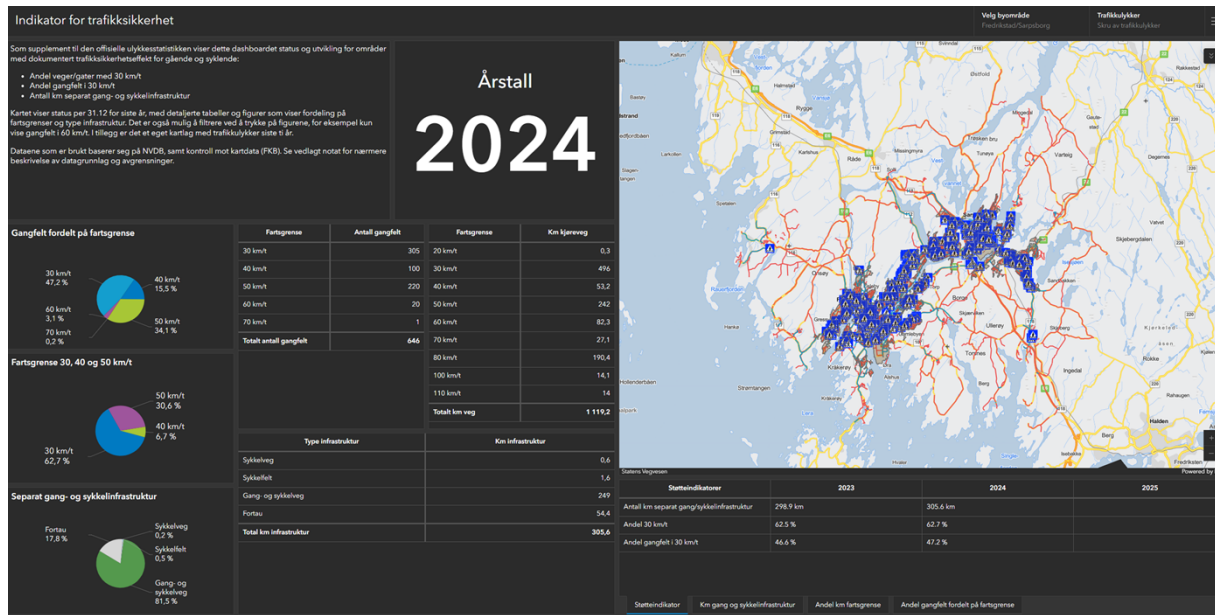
Indikator for trafikksikkerhet

Velg byområde
Fredrikstad/Sarpsborg

Trafikkulykker
Skru av trafikkulykker

Som supplement til den offisielle ulykkesstatistikken viser dette dashboardet status og utvikling for områder med dokumentert trafikksikkerhetseffekt for gående og syklende:

- Andel veger/gater med 30 km/t
- Andel gangfelt i 30 km/t
- Antall km separat gang- og sykkelinfrastruktur

Kartet viser status per 31.12 for siste år, med detaljerte tabeller og figurer som viser fordeling på fartsgrenser og type infrastruktur. Det er også mulig å filtrere ved å trykke på figurene, for eksempel kun vise gangfelt i 60 km/t. I tillegg er det et eget kartlag med trafikkulykker siste ti år.

Dataene som er brukt baserer seg på NVDB, samt kontroll mot kartdata (FKB). Se vedlagt notat for nærmere beskrivelse av datagrunnlag og avgrensninger.

Årstall
2024

Gangfelt fordelt på fartsgrense

30 km/t
47,2 %
40 km/t
15,5 %
60 km/t
3,1 %
70 km/t
0,2 %
50 km/t
34,1 %

| Fartsgrense | Antall gangfelt |
|---|---|
| 30 km/t | 305 |
| 40 km/t | 100 |
| 50 km/t | 220 |
| 60 km/t | 20 |
| 70 km/t | 1 |
| Totalt antall gangfelt | 646 |

| Fartsgrense | Km kjøreveg |
|---|---|
| 20 km/t | 0,3 |
| 30 km/t | 496 |
| 40 km/t | 53,2 |
| 50 km/t | 242 |
| 60 km/t | 82,3 |
| 70 km/t | 27,1 |
| 80 km/t | 190,4 |
| 100 km/t | 14,1 |
| 110 km/t | 14 |
| Totalt km veg | 1 119,2 |

Fartsgrense 30, 40 og 50 km/t

50 km/t
30,6 %
40 km/t
6,7 %
30 km/t
62,7 %

| Type infrastruktur | Km infrastruktur |
|---|---|
| Sykkelveg | 0,6 |
| Sykkelfelt | 1,6 |
| Gang- og sykkelveg | 249 |
| Fortau | 54,4 |
| Total km infrastruktur | 305,6 |

Separat gang- og sykkelinfrastruktur

Fortau
17,8 %
Sykkelveg
0,2 %
Sykkelfelt
0,5 %
Gang- og sykkelveg
81,5 %

Råde
Vest
Borge
Kråkerøy
Ullerøy
Skjeberg
Ingedal
Halden
Berg
Rokke
Tune
Varteig
Kjølbergveien
Hvaler
Strømtangen
Hollenderdalen
Fredrikstad
Skjebergdalen
Ise
Rygge
Torsnes

Statens Vegvesen
Powered by

| Støtteindikatorer | 2023 | 2024 | 2025 |
|---|---|---|---|
| Antall km separat gang/sykkelinfrastruktur | 298.9 km | 305.6 km | |
| Andel 30 km/t | 62.5 % | 62.7 % | |
| Andel gangfelt i 30 km/t | 46.6 % | 47.2 % | |

Støtteindikator
Km gang og sykkelinfrastruktur
Andel km fartsgrense
Andel gangfelt fordelt på fartsgrense